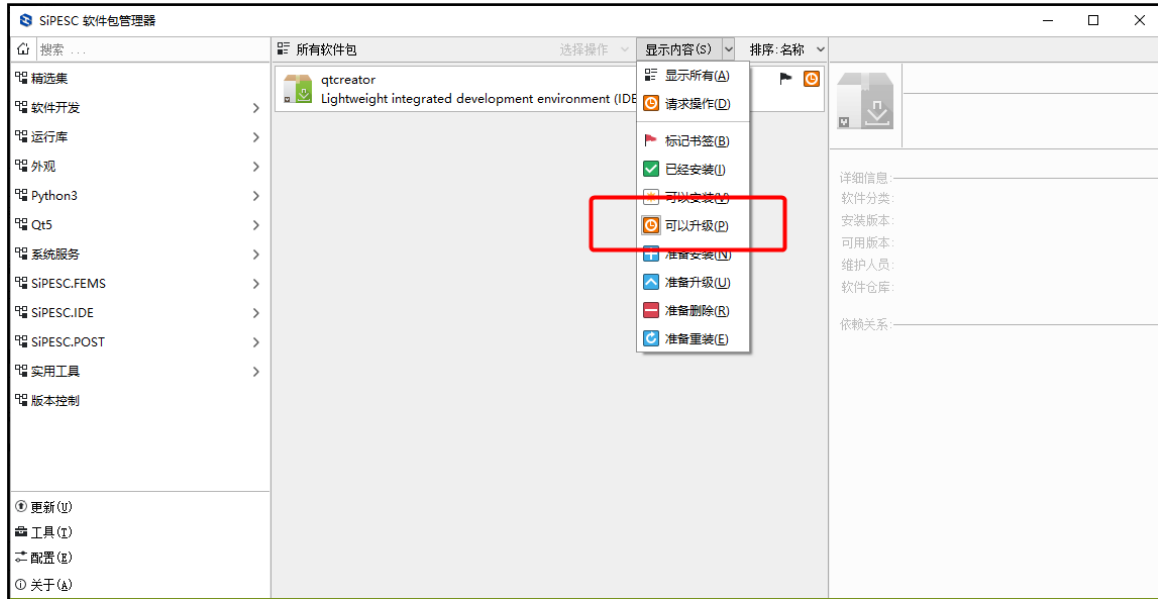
SiPESC 软件包管理器

搜索 ...

精选集
软件开发
运行库
外观
Python3
Qt5
系统服务
SiPESC.FEMS
SiPESC.IDE
SiPESC.POST
实用工具
版本控制

更新(U)
工具(T)
配置(E)
关于(A)

所有软件包
选择操作
显示内容(S)
排序:名称

qtcreator
Lightweight integrated development environment (IDE

显示所有(A)
请求操作(D)
标记书签(B)
已经安装(I)
可以安装(V)
可以升级(P)
准备安装(N)
准备升级(U)
准备删除(R)
准备重装(E)

详细信息:
软件分类:
安装版本:
可用版本:
维护人员:
软件仓库:
依赖关系: